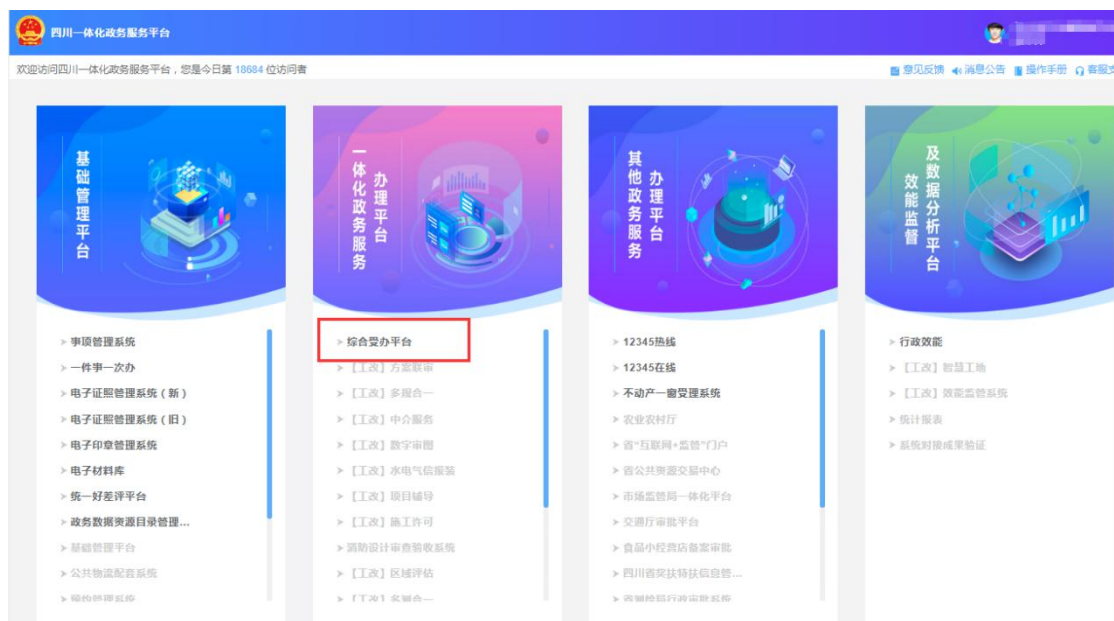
四川一体化政务服务平台

欢迎访问四川一体化政务服务平台，您是今日第 18684 位访问者

意见反馈 消息公告 操作手册 客服

基础管理平台

一体化政务服务 办理平台

其他政务服务 办理平台

效能监督 及数据分析平台

事项管理系统
一件事一次办
电子证照管理系统（新）
电子证照管理系统（旧）
电子印章管理系统
电子材料库
统一好差评平台
政务数据资源目录管理...
基础管理平台
公共物流配套系统
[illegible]

综合受办平台
【工改】方案联审
【工改】多规合一
【工改】中介服务
【工改】数字审图
【工改】水电气信报装
【工改】项目辅导
【工改】施工许可
消防设计审查验收系统
【工改】区域评估
【工改】多测合一

12345热线
12345在线
不动产一窗受理系统
农业农村厅
省"互联网+监管"门户
省公共资源交易中心
市场监管局一体化平台
交通厅审批平台
食品小经营店备案审批
四川省买扶特扶信息管...
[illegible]

行政效能
【工改】智慧工地
【工改】效能监管系统
统计报表
系统对接成果验证